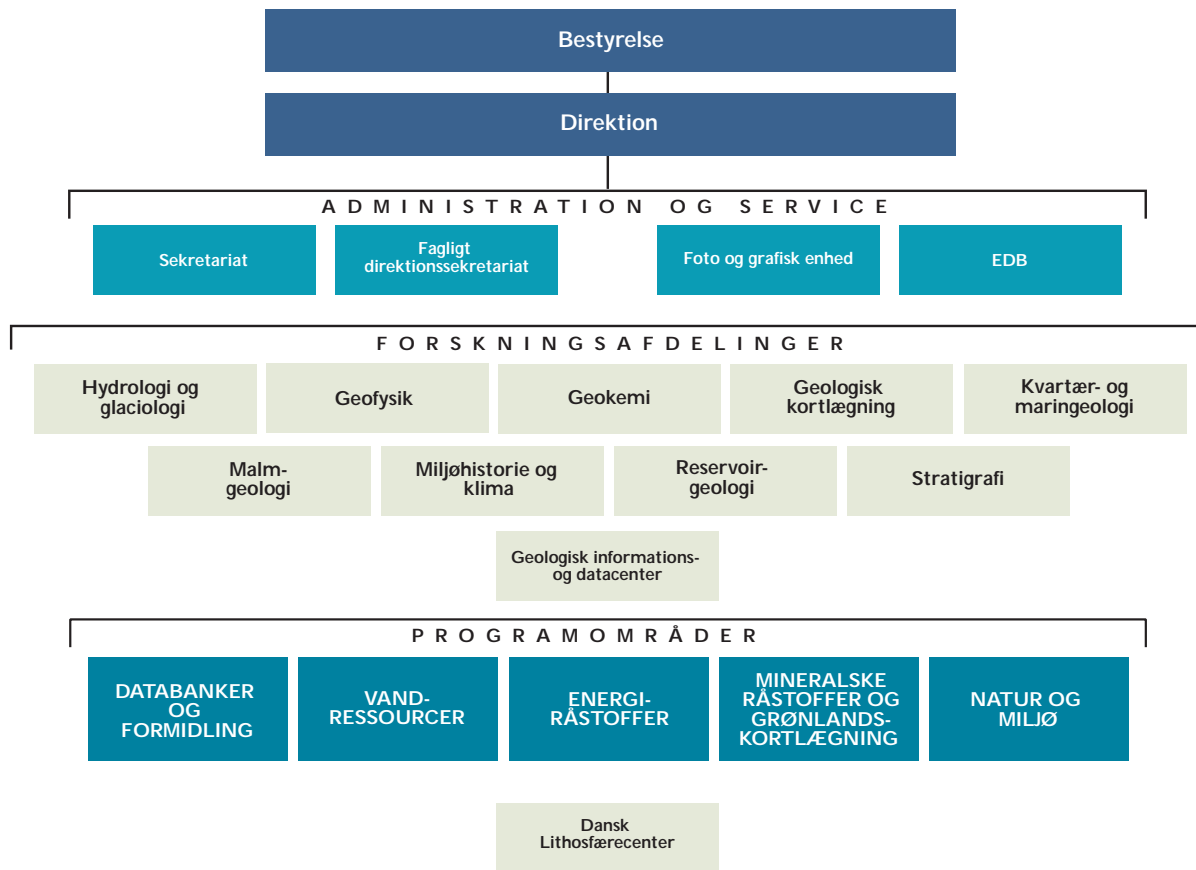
Bestyrelse

Direktion

ADMINISTRATION OG SERVICE

Sekretariat

Fagligt direktionssekretariat

Foto og grafisk enhed

EDB

FORSKNINGSAFDELINGER

Hydrologi og glaciologi

Geofysik

Geokemi

Geologisk kortlægning

Kvartær- og maringeologi

Malmgeologi

Miljøhistorie og klima

Reservoirgeologi

Stratigrafi

Geologisk informations- og datacenter

PROGRAMOMRÅDER

DATABANKER OG FORMIDLING

VANDRESSOURCER

ENERGIRÅSTOFFER

MINERALSKE RÅSTOFFER OG GRØNLANDSKORTLÆGNING

NATUR OG MILJØ

Dansk Lithosfærecenter